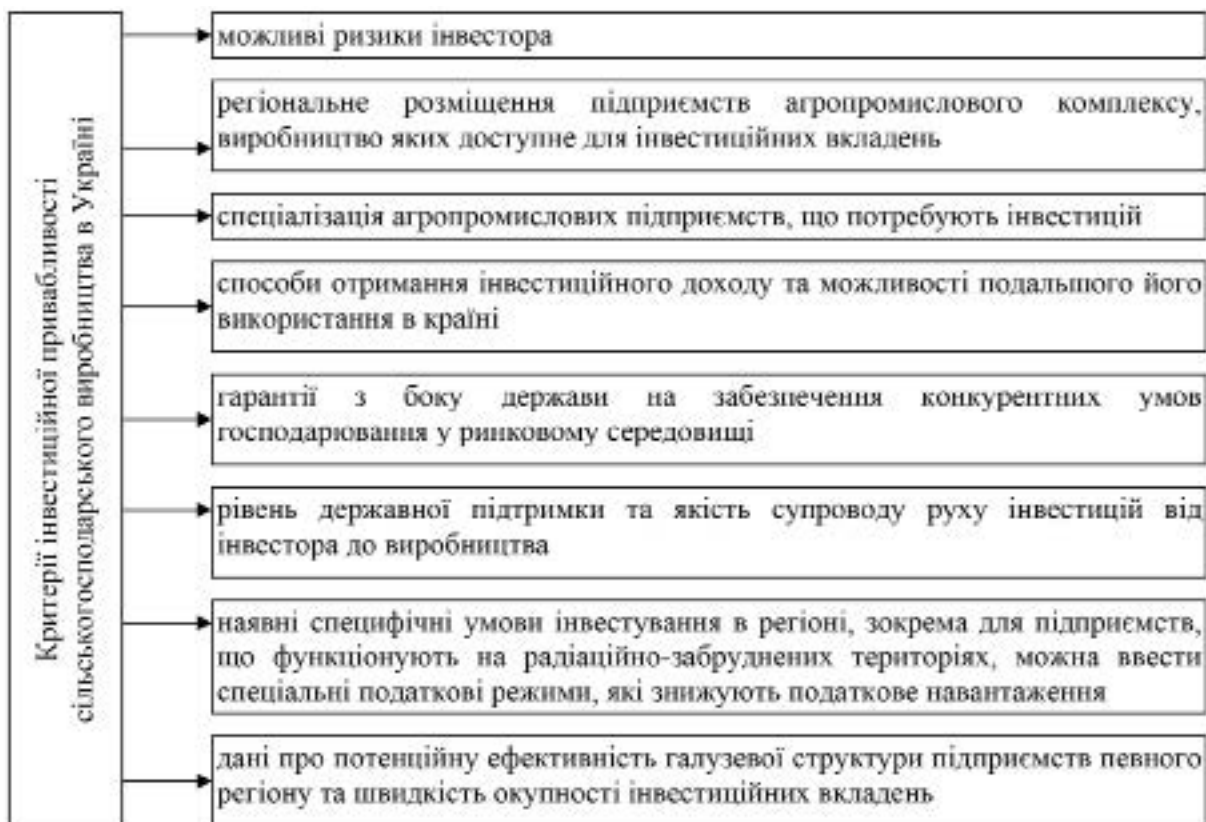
Критерії інвестиційної привабливості сільськогосподарського виробництва в Україні

можливі ризики інвестора

регіональне розміщення підприємств агропромислового комплексу, виробництво яких доступне для інвестиційних вкладень

спеціалізація агропромислових підприємств, що потребують інвестицій

способи отримання інвестиційного доходу та можливості подальшого його використання в країні

гарантії з боку держави на забезпечення конкурентних умов господарювання у ринковому середовищі

рівень державної підтримки та якість супроводу руху інвестицій від інвестора до виробництва

наявні специфічні умови інвестування в регіоні, зокрема для підприємств, що функціонують на радіаційно-забруднених територіях, можна ввести спеціальні податкові режими, які знижують податкове навантаження

дані про потенційну ефективність галузевої структури підприємств певного регіону та швидкість окупності інвестиційних вкладень